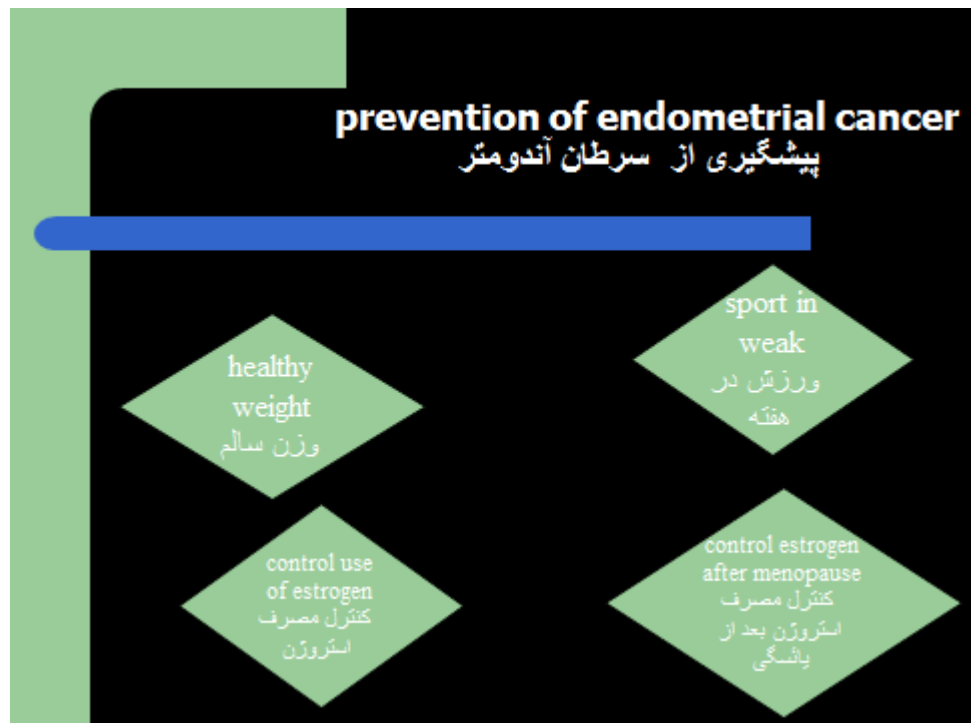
prevention of endometrial cancer
پیشگیری از سرطان آندومتر

sport in weak
ورزش در هفته

healthy weight
وزن سالم

control use of estrogen
کنترل مصرف استروژن

control estrogen after menopause
کنترل مصرف استروژن بعد از یائسگی